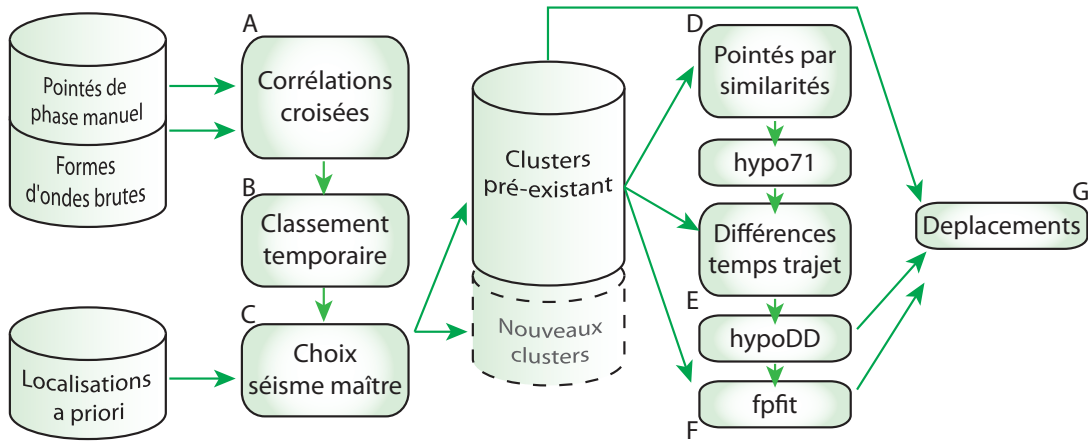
Pointés de phase manuel

Formes d'ondes brutes

Localisations a priori

A
Corrélations croisées

B
Classement temporaire

C
Choix séisme maître

Clusters pré-existant

Nouveaux clusters

D
Pointés par similarités

hypo71

Différences temps trajet

E
hypoDD

fpfit
F

G
Deplacements